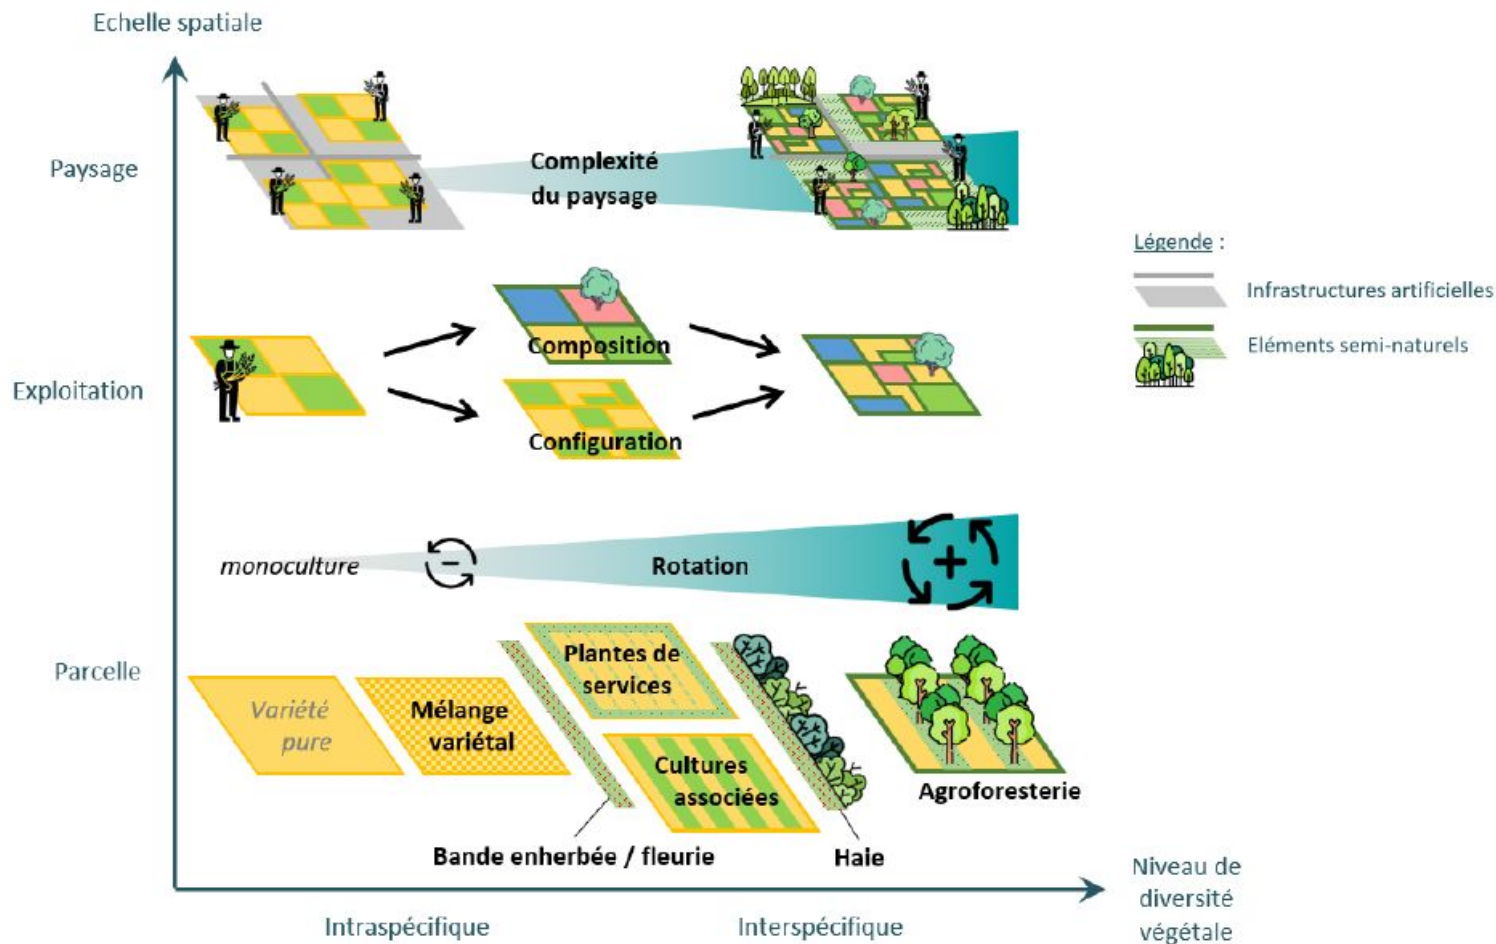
Echelle spatiale

Paysage

Complexité du paysage

Légende :

Infrastructures artificielles

Eléments semi-naturels

Exploitation

Composition

Configuration

monoculture

Rotation

Parcelle

Variété pure

Mélange variétal

Plantes de services

Cultures associées

Agroforesterie

Bande enherbée / fleurie

Haie

Niveau de diversité végétale

Intraspécifique

Interspécifique